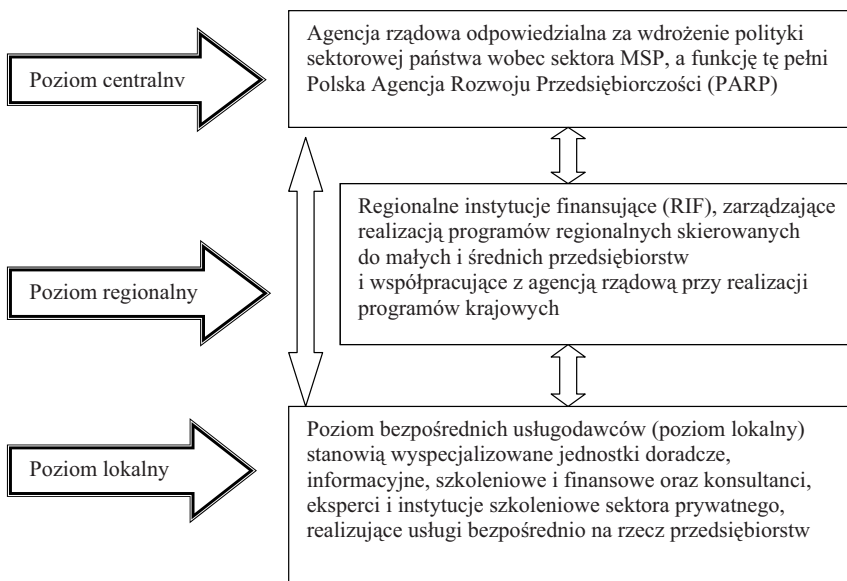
Poziom centralnv

Agencja rządowa odpowiedzialna za wdrożenie polityki sektorowej państwa wobec sektora MSP, a funkcję tę pełni Polska Agencja Rozwoju Przedsiębiorczości (PARP)

Poziom regionalny

Regionalne instytucje finansujące (RIF), zarządzające realizacją programów regionalnych skierowanych do małych i średnich przedsiębiorstw i współpracujące z agencją rządową przy realizacji programów krajowych

Poziom lokalny

Poziom bezpośrednich usługodawców (poziom lokalny) stanowią wyspecjalizowane jednostki doradcze, informacyjne, szkoleniowe i finansowe oraz konsultanci, eksperci i instytucje szkoleniowe sektora prywatnego, realizujące usługi bezpośrednio na rzecz przedsiębiorstw